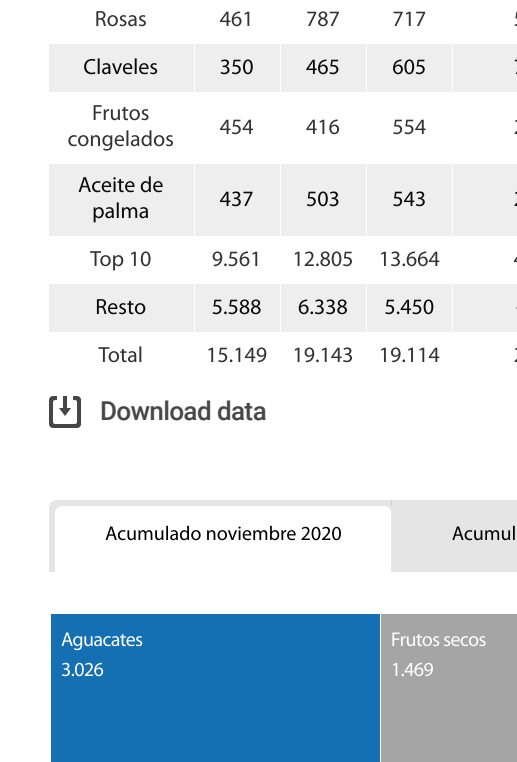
| Rosas | 461 | 787 | 717 | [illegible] |
|---|---|---|---|---|
| Claveles | 350 | 465 | 605 | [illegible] |
| Frutos congelados | 454 | 416 | 554 | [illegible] |
| Aceite de palma | 437 | 503 | 543 | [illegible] |
| Top 10 | 9.561 | 12.805 | 13.664 | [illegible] |
| Resto | 5.588 | 6.338 | 5.450 | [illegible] |
| Total | 15.149 | 19.143 | 19.114 | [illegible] |

Download data

Acumulado noviembre 2020

Acumul

Aguacates
3.026

Frutos secos
1.469